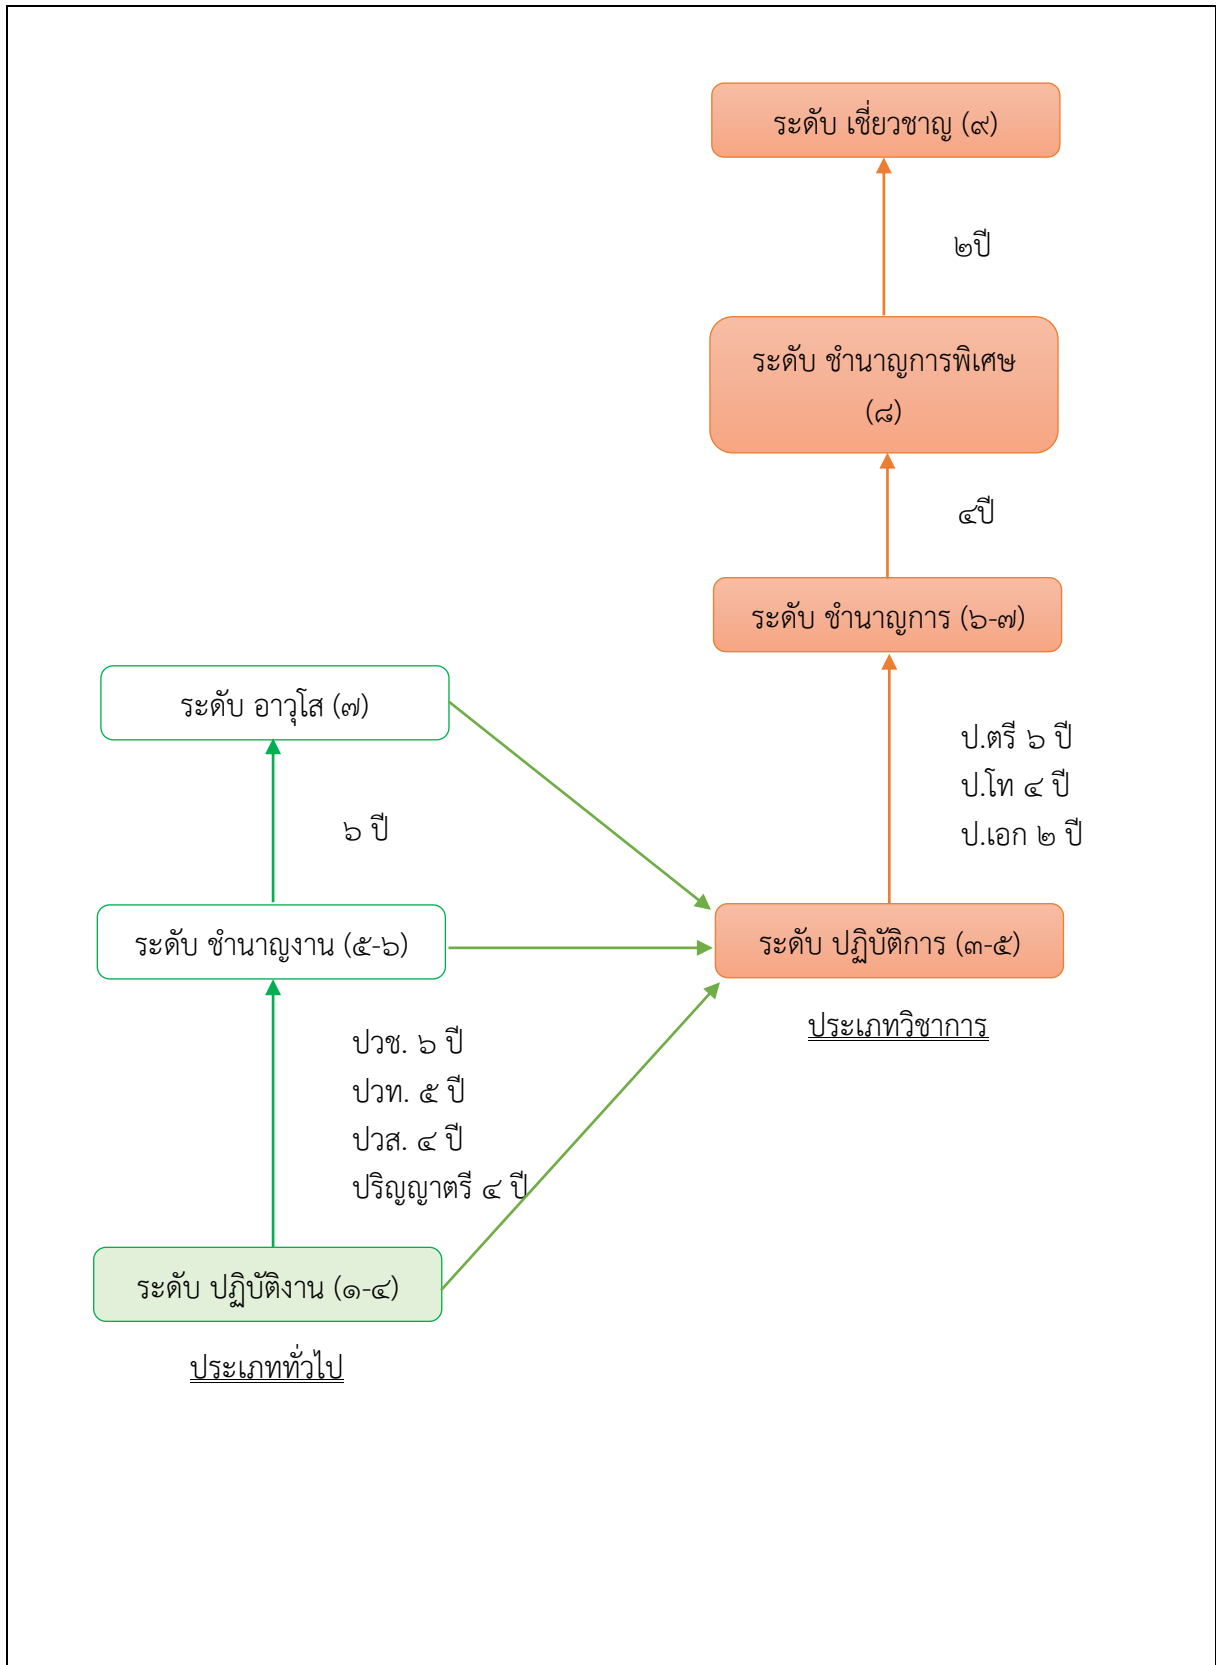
ระดับ เชี่ยวชาญ (๙)

๒ปี

ระดับ ชำนาญการพิเศษ (๘)

๔ปี

ระดับ ชำนาญการ (๖-๗)

ระดับ อาวุโส (๗)

ป.ตรี ๖ ปี
ป.โท ๔ ปี
ป.เอก ๒ ปี

๖ ปี

ระดับ ชำนาญงาน (๕-๖)

ระดับ ปฏิบัติการ (๓-๕)

ประเภทวิชาการ

ปวช. ๖ ปี
ปวท. ๕ ปี
ปวส. ๔ ปี
ปริญญาตรี ๔ ปี

ระดับ ปฏิบัติงาน (๑-๔)

ประเภททั่วไป